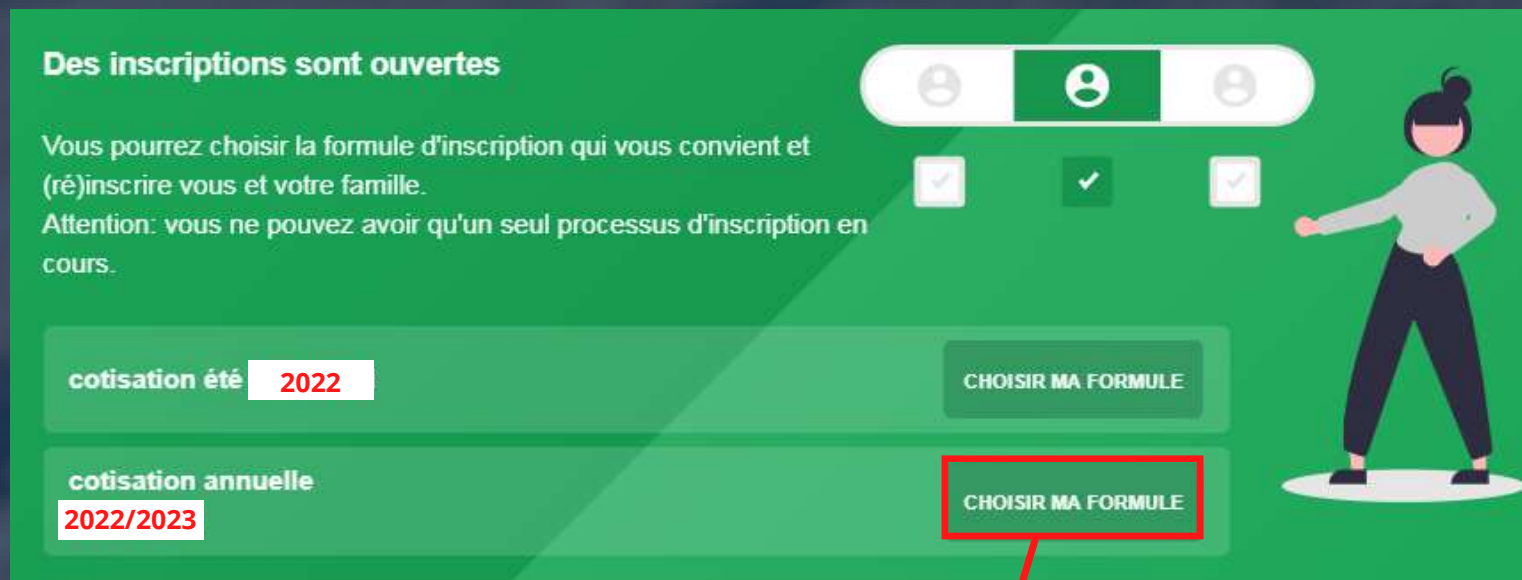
Des inscriptions sont ouvertes

Vous pourrez choisir la formule d'inscription qui vous convient et (ré)inscrire vous et votre famille.
Attention: vous ne pouvez avoir qu'un seul processus d'inscription en cours.

cotisation été 2022

CHOISIR MA FORMULE

cotisation annuelle
2022/2023

CHOISIR MA FORMULE